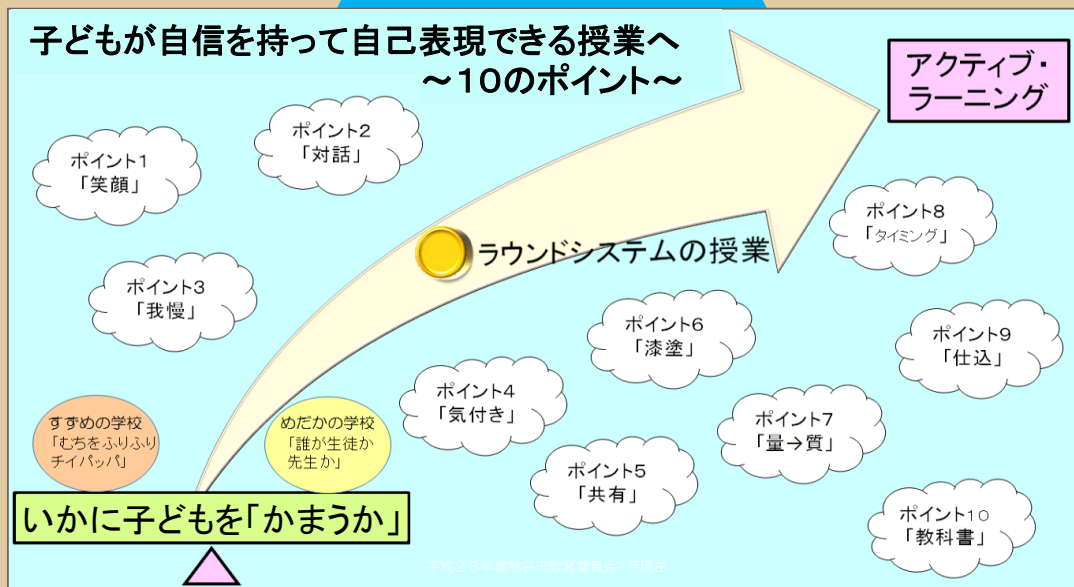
子どもが自信を持って自己表現できる授業へ
～10のポイント～

アクティブ・ラーニング

ポイント2
「対話」

ポイント1
「笑顔」

ラウンドシステムの授業

ポイント8
「タイミング」

ポイント3
「我慢」

ポイント6
「漆塗」

ポイント9
「仕込」

ポイント4
「気付き」

すずめの学校
「むちをふりふりチイパッパ」

めだかの学校
「誰が生徒か先生か」

ポイント7
「量→質」

ポイント5
「共有」

ポイント10
「教科書」

いかに子どもを「かまうか」

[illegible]